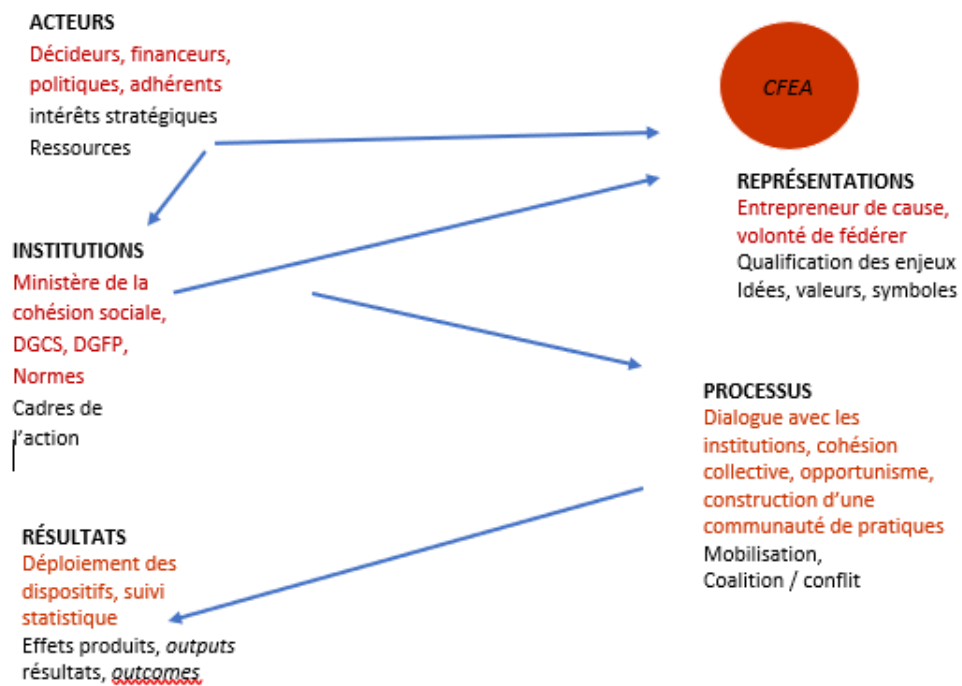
ACTEURS
Décideurs, financeurs, politiques, adhérents
intérêts stratégiques
Ressources

CFEA

REPRÉSENTATIONS
Entrepreneur de cause, volonté de fédérer
Qualification des enjeux
Idées, valeurs, symboles

INSTITUTIONS
Ministère de la cohésion sociale, DGCS, DGFP, Normes
Cadres de l'action

PROCESSUS
Dialogue avec les institutions, cohésion collective, opportunisme, construction d'une communauté de pratiques
Mobilisation,
Coalition / conflit

RÉSULTATS
Déploiement des dispositifs, suivi statistique
Effets produits, *outputs*
résultats, *outcomes*